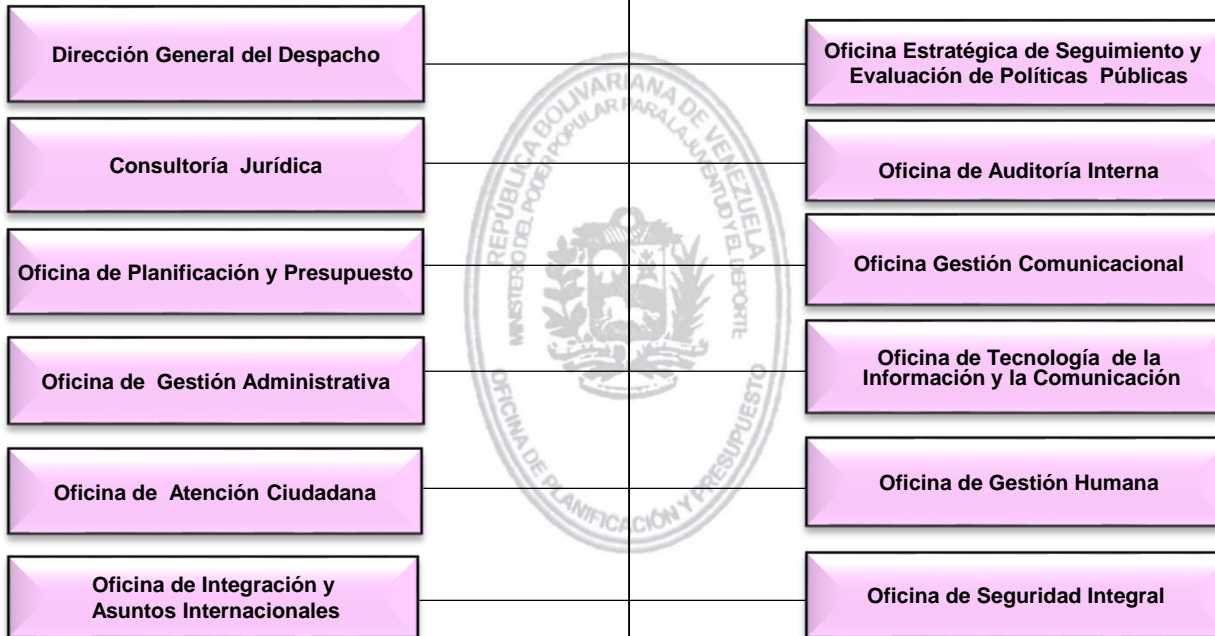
Dirección General del Despacho

Oficina Estratégica de Seguimiento y Evaluación de Políticas Públicas

Consultoría Jurídica

Oficina de Auditoría Interna

Oficina de Planificación y Presupuesto

Oficina Gestión Comunicacional

Oficina de Gestión Administrativa

Oficina de Tecnología de la Información y la Comunicación

Oficina de Atención Ciudadana

Oficina de Gestión Humana

Oficina de Integración y Asuntos Internacionales

Oficina de Seguridad Integral

REPÚBLICA BOLIVARIANA DE VENEZUELA
MINISTERIO DEL PODER POPULAR PARA LA JUVENTUD Y EL DEPORTE
OFICINA DE PLANIFICACIÓN Y PRESUPUESTO